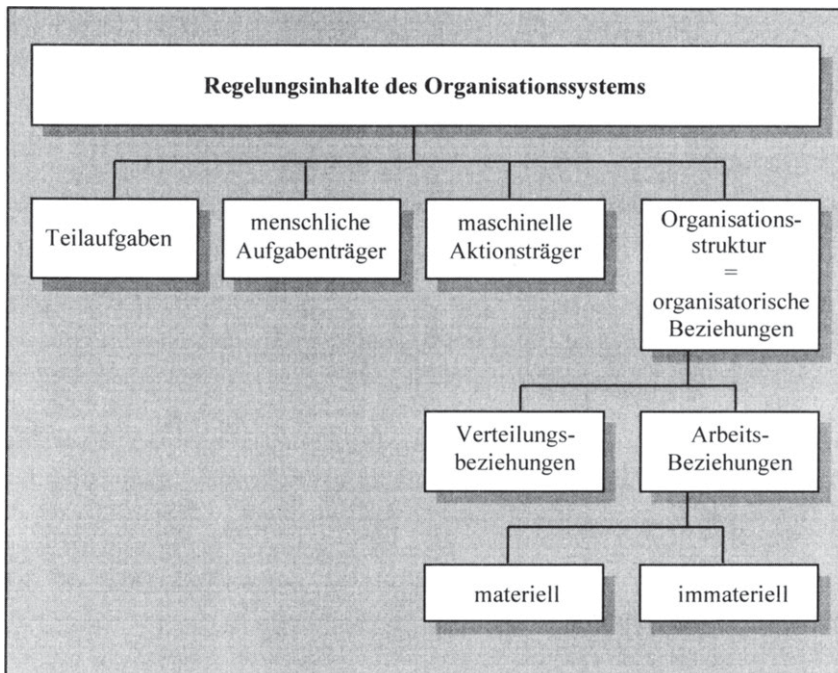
Regelungsinhalte des Organisationssystems

Teilaufgaben

menschliche Aufgabenträger

maschinelle Aktionsträger

Organisationsstruktur = organisatorische Beziehungen

Verteilungsbeziehungen

Arbeits-Beziehungen

materiell

immateriell